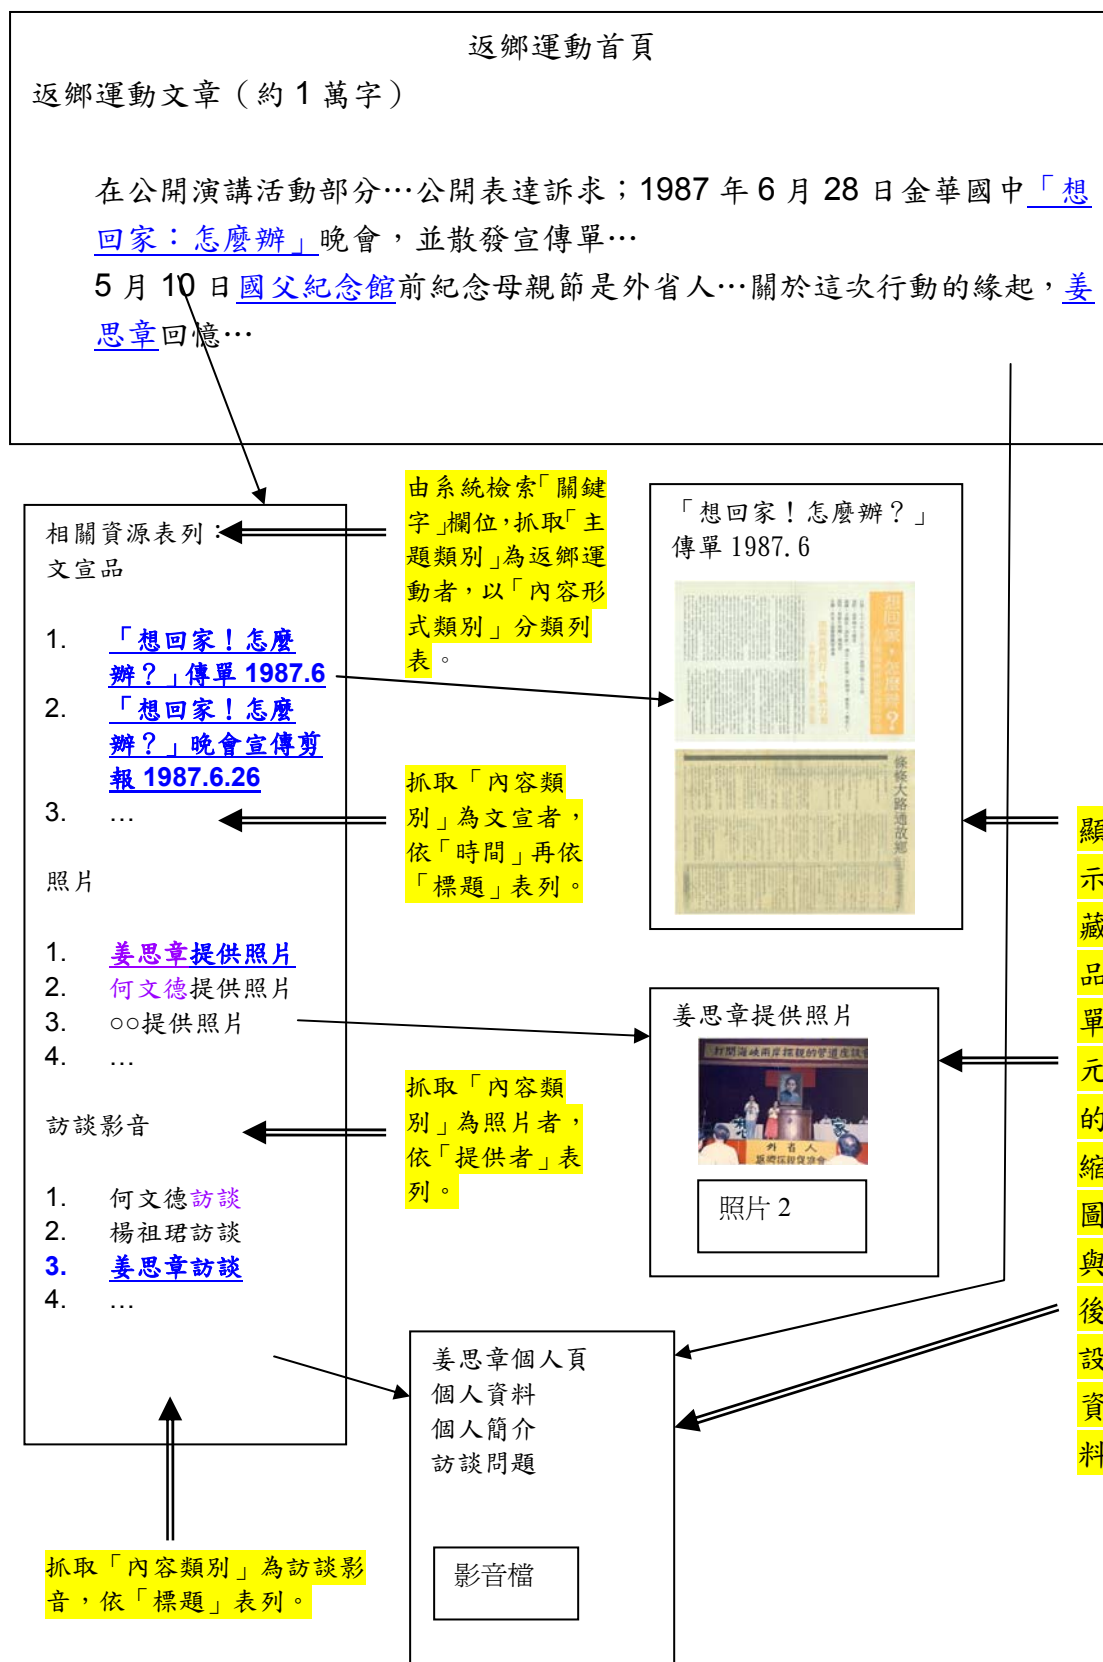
返鄉運動首頁

返鄉運動文章（約 1 萬字）

在公開演講活動部分…公開表達訴求；1987 年 6 月 28 日金華國中「想回家：怎麼辦」晚會，並散發宣傳單…

5 月 10 日國父紀念館前紀念母親節是外省人…關於這次行動的緣起，姜思章回憶…

由系統檢索「關鍵字」欄位，抓取「主題類別」為返鄉運動者，以「內容形式類別」分類列表。

相關資源表列：
文宣品

1. 「想回家！怎麼辦？」傳單 1987.6
2. 「想回家！怎麼辦？」晚會宣傳剪報 1987.6.26
3. …

照片

1. 姜思章提供照片
2. 何文德提供照片
3. ○○提供照片
4. …

訪談影音

1. 何文德訪談
2. 楊祖珺訪談
3. 姜思章訪談
4. …

「想回家！怎麼辦？」傳單 1987.6

抓取「內容類別」為文宣者，依「時間」再依「標題」表列。

顯示藏品單元的縮圖與後設資料

姜思章提供照片

抓取「內容類別」為照片者，依「提供者」表列。

照片 2

姜思章個人頁
個人資料
個人簡介
訪談問題

影音檔

抓取「內容類別」為訪談影音，依「標題」表列。